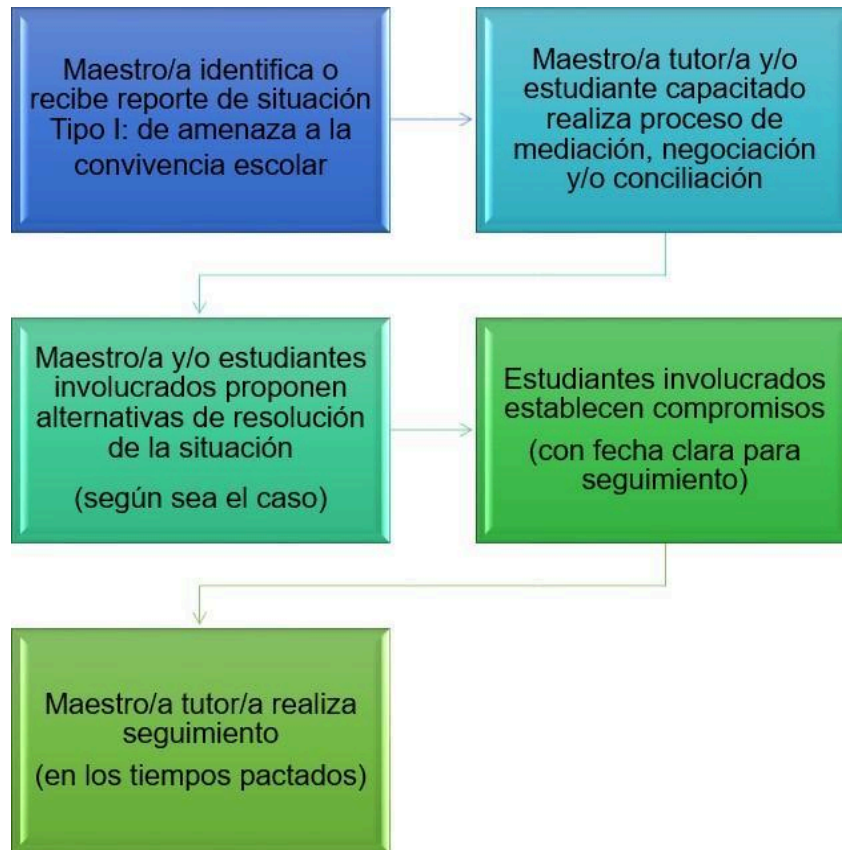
Maestro/a identifica o recibe reporte de situación Tipo I: de amenaza a la convivencia escolar

Maestro/a tutor/a y/o estudiante capacitado realiza proceso de mediación, negociación y/o conciliación

Maestro/a y/o estudiantes involucrados proponen alternativas de resolución de la situación

(según sea el caso)

Estudiantes involucrados establecen compromisos

(con fecha clara para seguimiento)

Maestro/a tutor/a realiza seguimiento

(en los tiempos pactados)